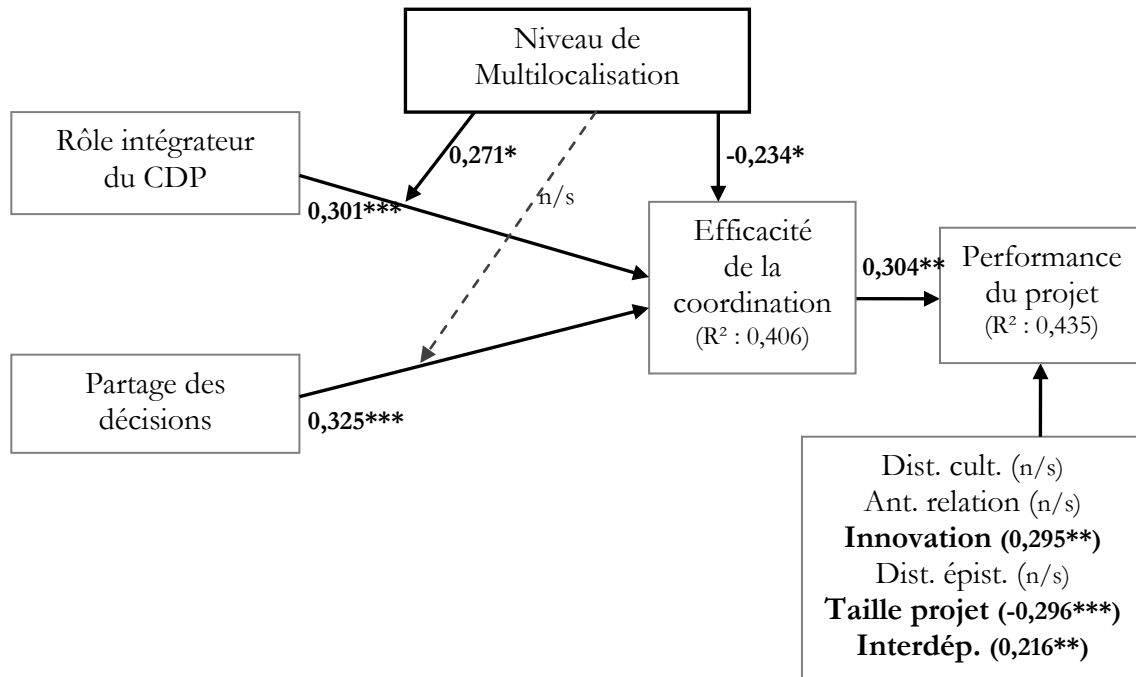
Niveau de Multilocalisation

Rôle intégrateur du CDP

0,271*

-0,234*

n/s

0,301***

Efficacité de la coordination
(R² : 0,406)

0,304**

Performance du projet
(R² : 0,435)

Partage des décisions

0,325***

Dist. cult. (n/s)
Ant. relation (n/s)
**Innovation (0,295**)**
Dist. épist. (n/s)
**Taille projet (-0,296***)**
**Interdép. (0,216**)**